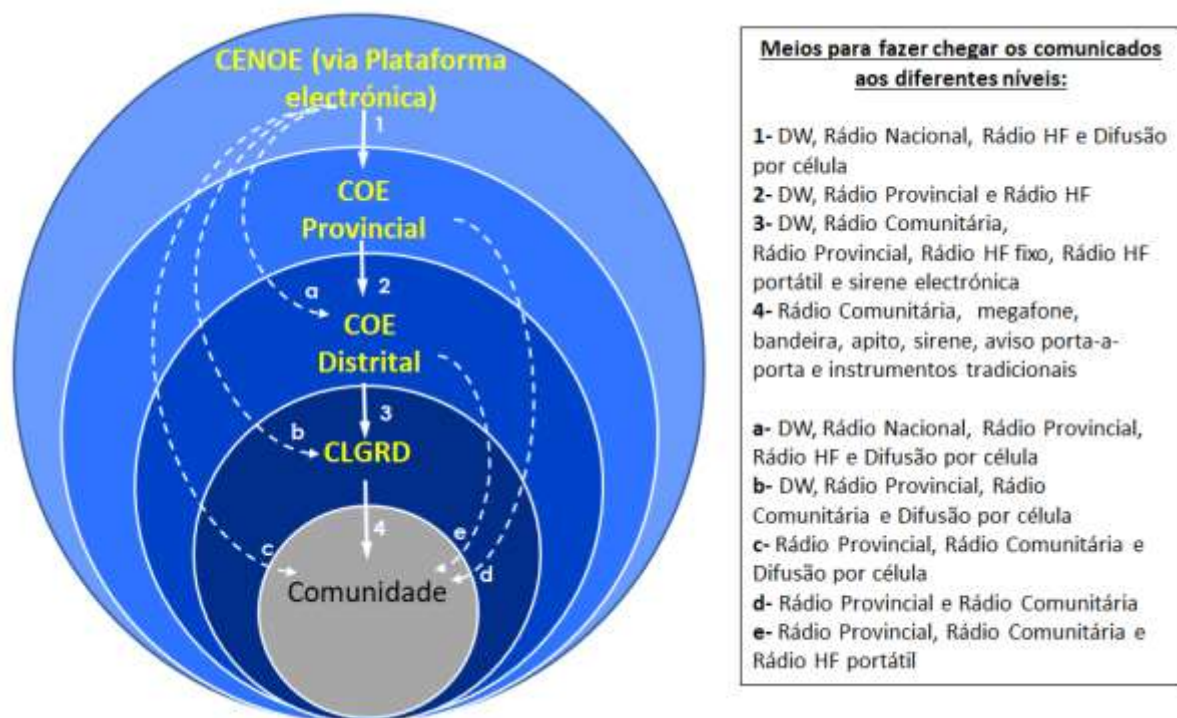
CENOE (via Plataforma electrónica)

1

COE Provincial

2

a

COE Distrital

3

b

CLGRD

4

c

e

d

Comunidade

Meios para fazer chegar os comunicados aos diferentes níveis:

1- DW, Rádio Nacional, Rádio HF e Difusão por célula
2- DW, Rádio Provincial e Rádio HF
3- DW, Rádio Comunitária, Rádio Provincial, Rádio HF fixo, Rádio HF portátil e sirene electrónica
4- Rádio Comunitária, megafone, bandeira, apito, sirene, aviso porta-a-porta e instrumentos tradicionais

a- DW, Rádio Nacional, Rádio Provincial, Rádio HF e Difusão por célula
b- DW, Rádio Provincial, Rádio Comunitária e Difusão por célula
c- Rádio Provincial, Rádio Comunitária e Difusão por célula
d- Rádio Provincial e Rádio Comunitária
e- Rádio Provincial, Rádio Comunitária e Rádio HF portátil